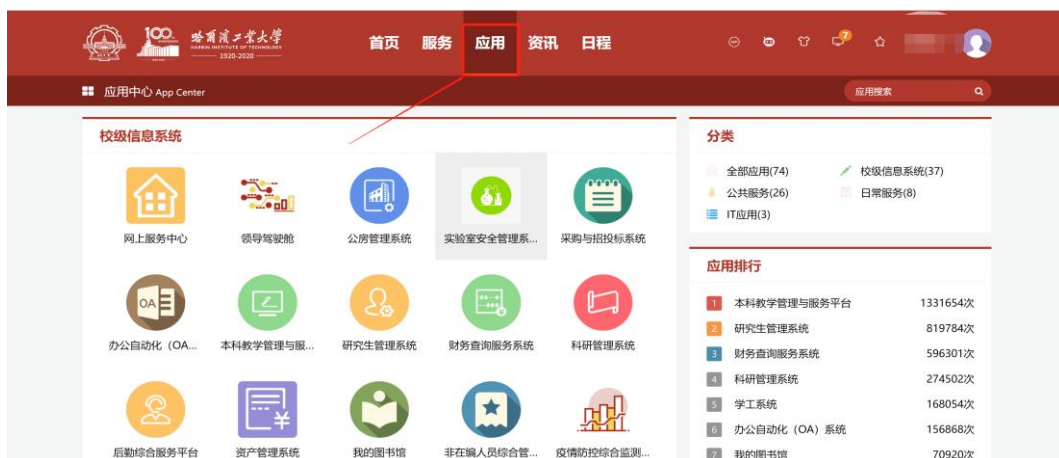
100 哈爾濱工業大學 HARBIN INSTITUTE OF TECHNOLOGY 1920-2020

首页 服务 应用 资讯 日程

7

应用中心 App Center

应用搜索

校级信息系统

网上服务中心
领导驾驶舱
公房管理系统
实验室安全管理系...
采购与招投标系统

OA
办公自动化（OA...
本科教学管理与服...
研究生管理系统
财务查询服务系统
科研管理系统

后勤综合服务平台
资产管理系统
我的图书馆
非在编人员综合管...
疫情防控综合监测...

分类

全部应用(74)
校级信息系统(37)
公共服务(26)
日常服务(8)
IT应用(3)

应用排行

| | | |
|---|---|---|
| 1 | 本科教学管理与服务平台 | 1331654次 |
| 2 | 研究生管理系统 | 819784次 |
| 3 | 财务查询服务系统 | 596301次 |
| 4 | 科研管理系统 | 274502次 |
| 5 | 学工系统 | 168054次 |
| 6 | 办公自动化（OA）系统 | 156868次 |
| 7 | 我的图书馆 | 70920次 |